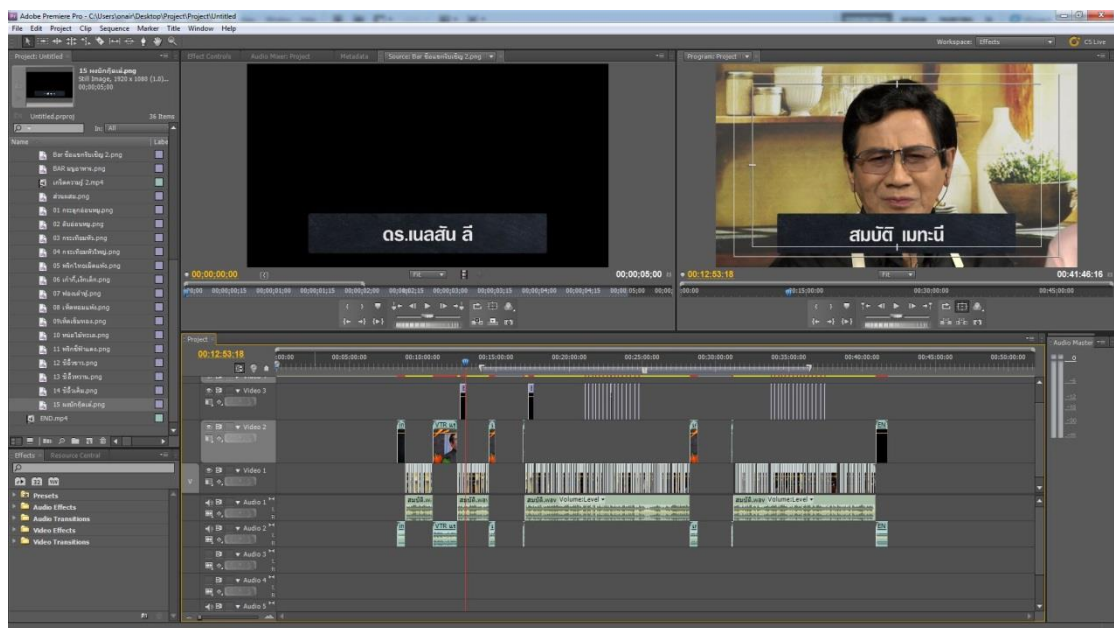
Adobe Premiere Pro - C:\Users\onair\Desktop\Project\Project\Untitled
File Edit Project Clip Sequence Marker Title Window Help
Workspace: Effects
CS Live
Project: Untitled
15 ผมบักภู่แล.png
Still Image, 1920 x 1080 (1.0)...
00;00;05;00
Untitled.prproj
36 Items
In: All
Name
Label
Bar ข้อมูลกรโฉมรีฐ 2.png
BAR.มนูเอาพาพ.png
เกร็ดความรู้ 2.mp4
ส่วนแสดง.png
01 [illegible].png
02 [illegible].png
03 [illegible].png
04 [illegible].png
05 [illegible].png
06 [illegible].png
07 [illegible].png
08 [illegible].png
09 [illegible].png
10 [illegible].png
11 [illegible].png
12 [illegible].png
13 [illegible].png
14 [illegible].png
15 ผมบักภู่แล.png
END.mp4
Effect Controls
Audio Mixer: Project
Metadata
Source: Bar ข้อมูลกรโฉมรีฐ 2.png
ดร.เนลสัน ลี
00;00;00;00
Fit
00;00;05;00
Program: Project
สมบัติ เมทะนี
00:12:53:18
Fit
00:41:46:16
Effects
Resource Central
Presets
Audio Effects
Audio Transitions
Video Effects
Video Transitions
Project
00:12:53:18
00:00
00:05:00:00
00:10:00:00
00:15:00:00
00:20:00:00
00:25:00:00
00:30:00:00
00:35:00:00
00:40:00:00
00:45:00:00
00:50:00:00
Video 3
Video 2
Video 1
Audio 1
Audio 2
Audio 3
Audio 4
Audio 5
VTR
สมบัติ.wav Volume:Level
สมบัติ.wav Volume:Level
Audio Master